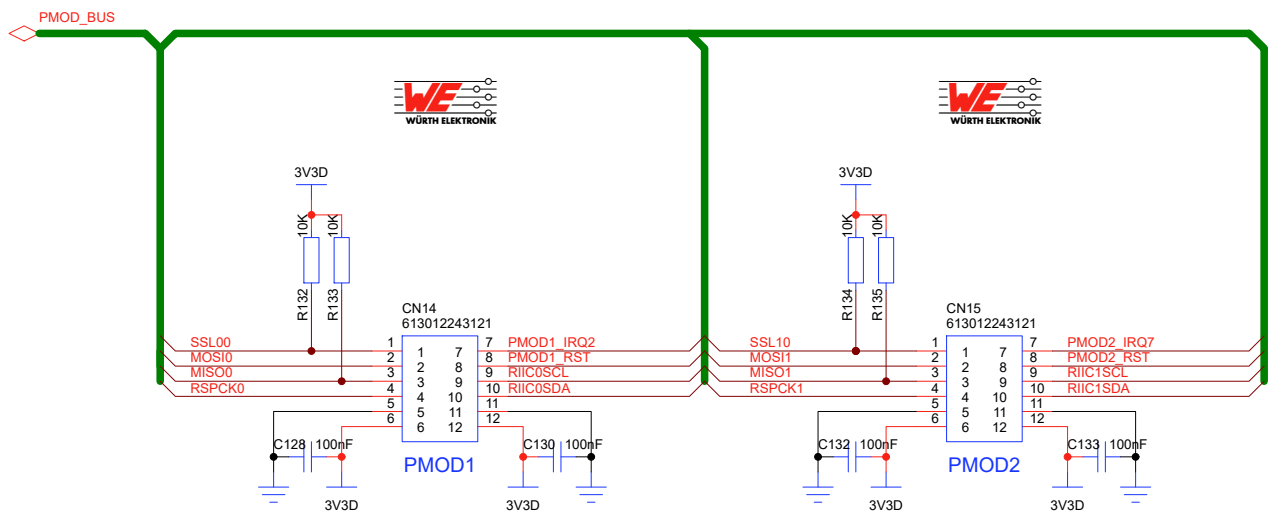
PMOD_BUS

WÜRTH ELEKTRONIK

3V3D
10K 10K
R132 R133
CN14
613012243121
SSL00 1 1 7 7 PMOD1_IRQ2
MOSI0 2 2 8 8 PMOD1_RST
MISO0 3 3 9 9 RIIC0SCL
RSPCK0 4 4 10 10 RIIC0SDA
5 5 11 11
6 6 12 12
C128 100nF
C130 100nF
PMOD1
3V3D 3V3D

WÜRTH ELEKTRONIK

3V3D
10K 10K
R134 R135
CN15
613012243121
SSL10 1 1 7 7 PMOD2_IRQ7
MOSI1 2 2 8 8 PMOD2_RST
MISO1 3 3 9 9 RIIC1SCL
RSPCK1 4 4 10 10 RIIC1SDA
5 5 11 11
6 6 12 12
C132 100nF
C133 100nF
PMOD2
3V3D 3V3D